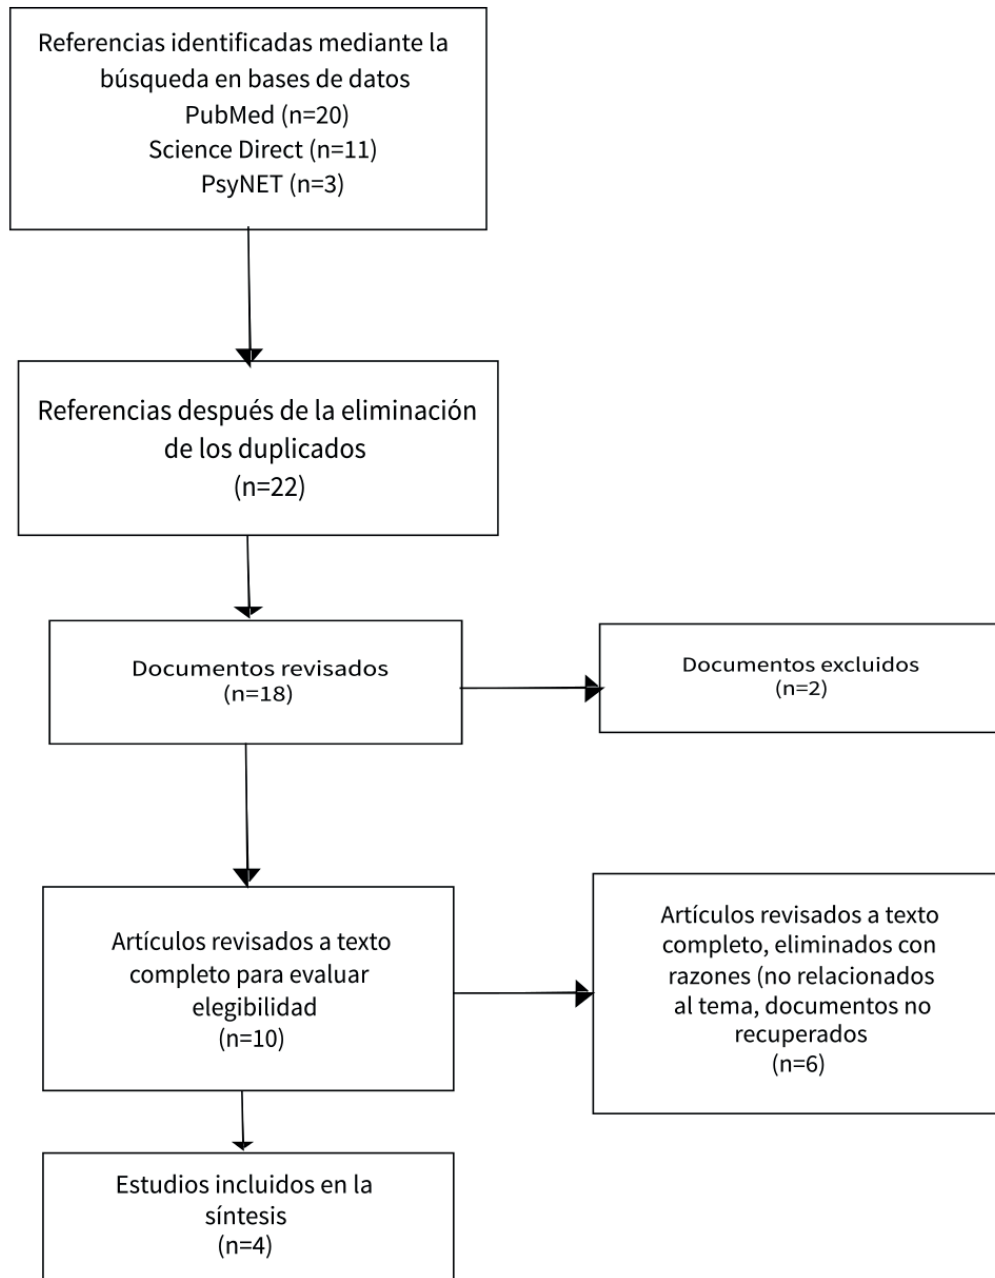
Referencias identificadas mediante la búsqueda en bases de datos
PubMed (n=20)
Science Direct (n=11)
PsyNET (n=3)

Referencias después de la eliminación de los duplicados
(n=22)

Documentos revisados
(n=18)

Documentos excluidos
(n=2)

Artículos revisados a texto completo para evaluar elegibilidad
(n=10)

Artículos revisados a texto completo, eliminados con razones (no relacionados al tema, documentos no recuperados
(n=6)

Estudios incluidos en la síntesis
(n=4)